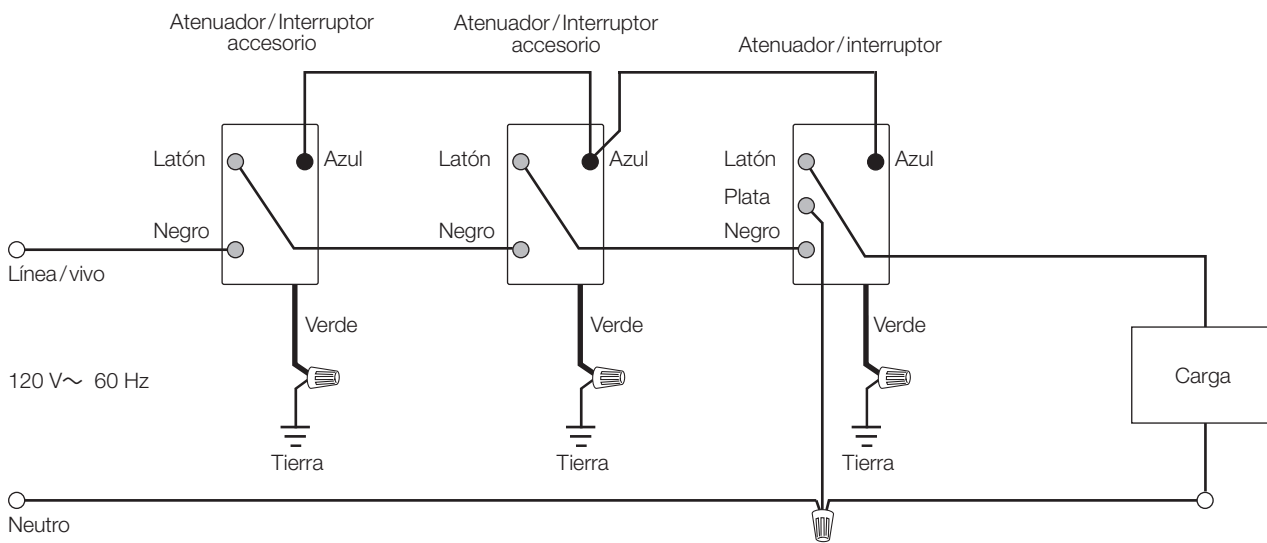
Atenuador / Interruptor accesorio

Atenuador / Interruptor accesorio

Atenuador / interruptor

Latón

Azul

Negro

Latón

Azul

Negro

Latón

Azul

Plata

Negro

Línea / vivo

Verde

Verde

Verde

120 V∼ 60 Hz

Carga

Tierra

Tierra

Tierra

Neutro